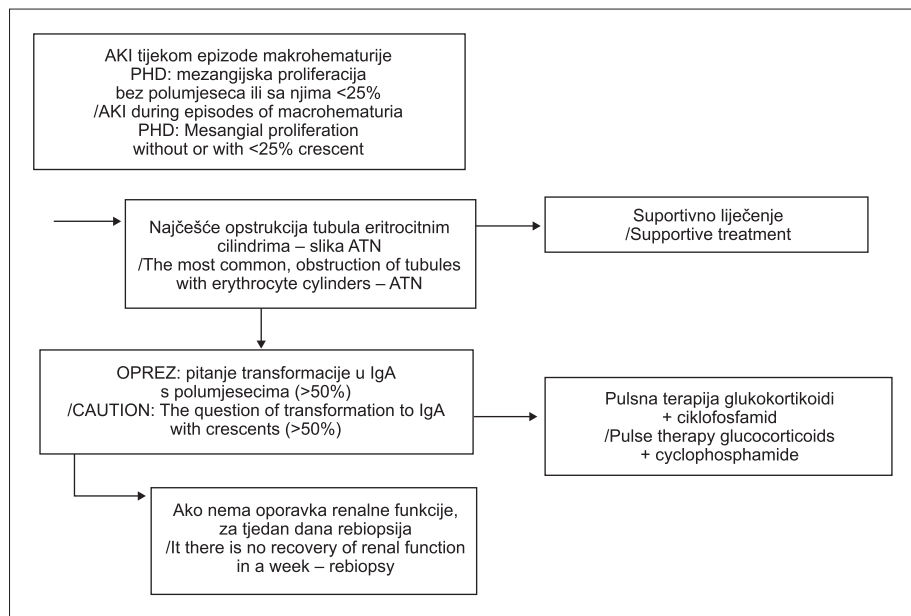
AKI tijekom epizode makrohematurije
PHD: mezangijska proliferacija
bez polumjeseca ili sa njima <25%
/AKI during episodes of macrohematuria
PHD: Mesangial proliferation
without or with <25% crescent

Najčešće opstrukcija tubula eritrocitnim cilindrima – slika ATN
/The most common, obstruction of tubules with erythrocyte cylinders – ATN

Suportivno liječenje
/Supportive treatment

OPREZ: pitanje transformacije u IgA s polumjesecima (>50%)
/CAUTION: The question of transformation to IgA with crescents (>50%)

Pulsna terapija glukokortikoidi + ciklofosfamid
/Pulse therapy glucocorticoids + cyclophosphamide

Ako nema oporavka renalne funkcije, za tjedan dana rebiopsija
/It there is no recovery of renal function in a week – rebiopsy